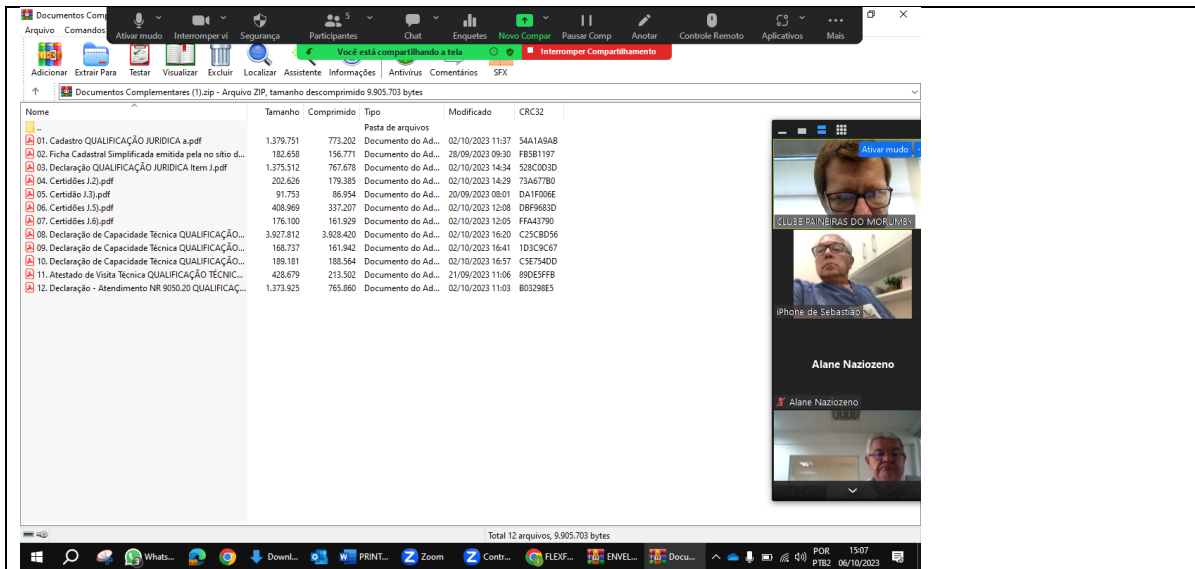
Documentos Comp
Arquivo Comandos
Ativar mudo Interromper ví Segurança Participantes 5 Chat Enquetes Novo Compar Pausar Comp Anotar Controle Remoto Aplicativos Mais
Você está compartilhando a tela
Interromper Compartilhamento
Adicionar Extrair Para Testar Visualizar Excluir Localizar Assistente Informações Antivírus Comentários SFX
Documentos Complementares (1).zip - Arquivo ZIP, tamanho descomprimido 9.905.703 bytes

| Nome | Tamanho | Comprimido | Tipo | Modificado | CRC32 |
|---|---|---|---|---|---|
| .. | | | Pasta de arquivos | | |
| 01. Cadastro QUALIFICAÇÃO JURIDICA a.pdf | 1.379.751 | 773.202 | Documento do Ad... | 02/10/2023 11:37 | 54A1A9AB |
| 02. Ficha Cadastral Simplificada emitida pela no sítio d... | 182.658 | 156.771 | Documento do Ad... | 28/09/2023 09:30 | FB5B1197 |
| 03. Declaração QUALIFICAÇÃO JURIDICA Item J.pdf | 1.375.512 | 767.678 | Documento do Ad... | 02/10/2023 14:34 | 528C0D3D |
| 04. Certidões J.2).pdf | 202.626 | 179.385 | Documento do Ad... | 02/10/2023 14:29 | 73A677B0 |
| 05. Certidão J.3).pdf | 91.753 | 86.954 | Documento do Ad... | 20/09/2023 08:01 | DA1F006E |
| 06. Certidões J.5).pdf | 408.969 | 337.207 | Documento do Ad... | 02/10/2023 12:08 | DBF9683D |
| 07. Certidões J.6).pdf | 176.100 | 161.929 | Documento do Ad... | 02/10/2023 12:05 | FFA43790 |
| 08. Declaração de Capacidade Técnica QUALIFICAÇÃO... | 3.927.812 | 3.928.420 | Documento do Ad... | 02/10/2023 16:20 | C25CBD56 |
| 09. Declaração de Capacidade Técnica QUALIFICAÇÃO... | 168.737 | 161.942 | Documento do Ad... | 02/10/2023 16:41 | 1D3C9C67 |
| 10. Declaração de Capacidade Técnica QUALIFICAÇÃO... | 189.181 | 188.564 | Documento do Ad... | 02/10/2023 16:57 | C5E754DD |
| 11. Atestado de Visita Técnica QUALIFICAÇÃO TÉCNIC... | 428.679 | 213.502 | Documento do Ad... | 21/09/2023 11:06 | 89DE5FFB |
| 12. Declaração - Atendimento NR 9050.20 QUALIFICAÇ... | 1.373.925 | 765.860 | Documento do Ad... | 02/10/2023 11:03 | B03298E5 |

Ativar mudo
CLUBE PAINEIRAS DO MORUMBY
iPhone de Sebastião
Alane Naziozeno
Alane Naziozeno
Total 12 arquivos, 9.905.703 bytes
Whats... Downl... PRINT... Zoom Contr... FLEXF... ENVEL... Docu...
POR PTB2 15:07 06/10/2023